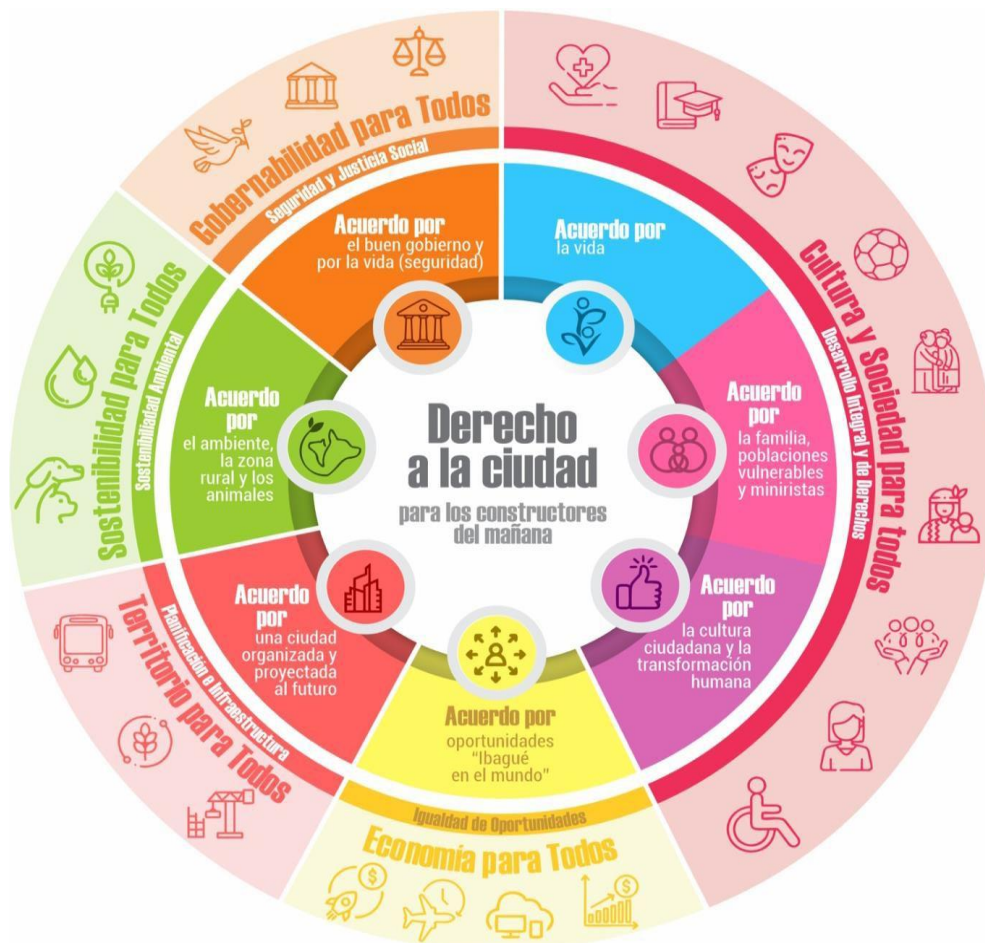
Gobernabilidad para Todos
Seguridad y Justicia Social

Acuerdo por el buen gobierno y por la vida (seguridad)

Acuerdo por la vida

Cultura y Sociedad para todos
Desarrollo Integral y de Derechos

Acuerdo por la familia, poblaciones vulnerables y ministas

Acuerdo por la cultura ciudadana y la transformación humana

Acuerdo por oportunidades "Ibagué en el mundo"

Igualdad de Oportunidades
Economía para Todos

Acuerdo por una ciudad organizada y proyectada al futuro

Territorio para Todos
Planificación e Infraestructura

Acuerdo por el ambiente, la zona rural y los animales

Sostenibilidad para Todos
Sostenibilidad Ambiental

Derecho a la ciudad
para los constructores del mañana